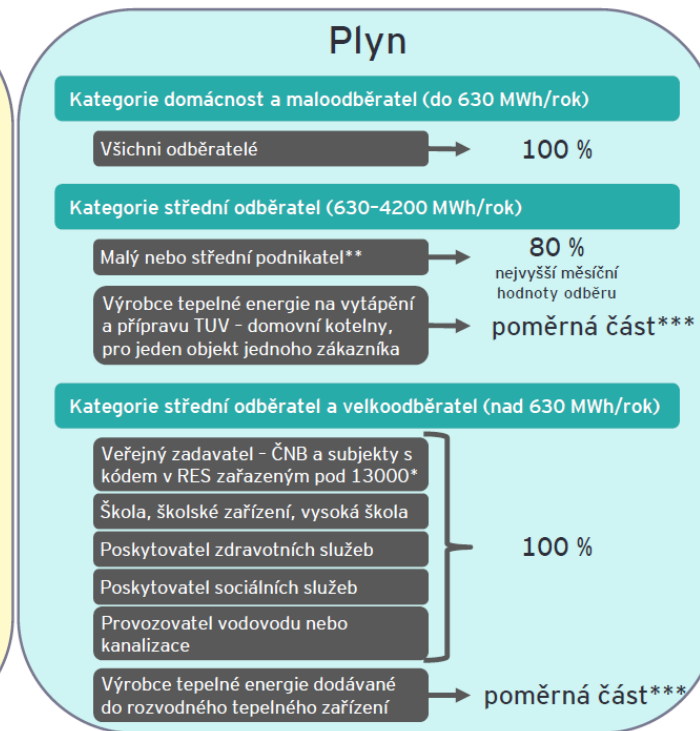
Plyn

Kategorie domácnost a maloodběratel (do 630 MWh/rok)

Všichni odběratelé

100 %

Kategorie střední odběratel (630–4200 MWh/rok)

Malý nebo střední podnikatel**

80 %
nejvyšší měsíční hodnoty odběru

Výrobce tepelné energie na vytápění a přípravu TUV - domovní kotelny, pro jeden objekt jednoho zákazníka

poměrná část***

Kategorie střední odběratel a velkoodběratel (nad 630 MWh/rok)

Veřejný zadavatel - ČNB a subjekty s kódem v RES zařazeným pod 13000*

Škola, školské zařízení, vysoká škola

Poskytovatel zdravotních služeb

Poskytovatel sociálních služeb

Provozovatel vodovodu nebo kanalizace

100 %

Výrobce tepelné energie dodávané do rozvodného tepelného zařízení

poměrná část***